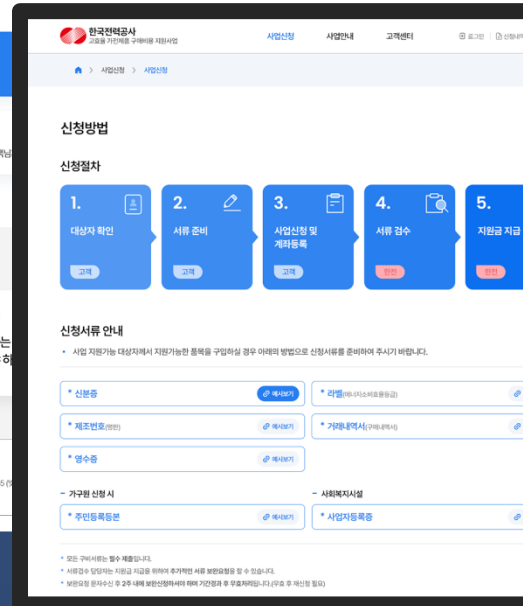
한국전력공사
고효율 가전제품 구매비용 지원사업

사업신청 사업안내 고객센터 로그인 신청내역

사업신청 > 사업신청

신청방법

신청절차

1. 대상자 확인 고객

2. 서류 준비 고객

3. 사업신청 및 계좌등록 고객

4. 서류 검수 한전

5. 지원금 지급 한전

신청서류 안내

• 사업 지원가능 대상자께서 지원가능한 품목을 구입하실 경우 아래의 방법으로 신청서류를 준비하여 주시기 바랍니다.

* 신분증 예시보기

* 라벨(에너지소비효율등급)

* 제조번호(명판) 예시보기

* 거래내역서(구매내역서)

* 영수증 예시보기

- 가구원 신청 시

* 주민등록등본 예시보기

- 사회복지시설

* 사업자등록증

• 모든 구비서류는 필수 제출입니다.
• 서류검수 담당자는 지원금 지급을 위하여 추가적인 서류 보완요청을 할 수 있습니다.
• 보완요청 문자수신 후 2주 내에 보완신청하셔야 하며 기간경과 후 무효처리됩니다.(무효 후 재신청 필요)